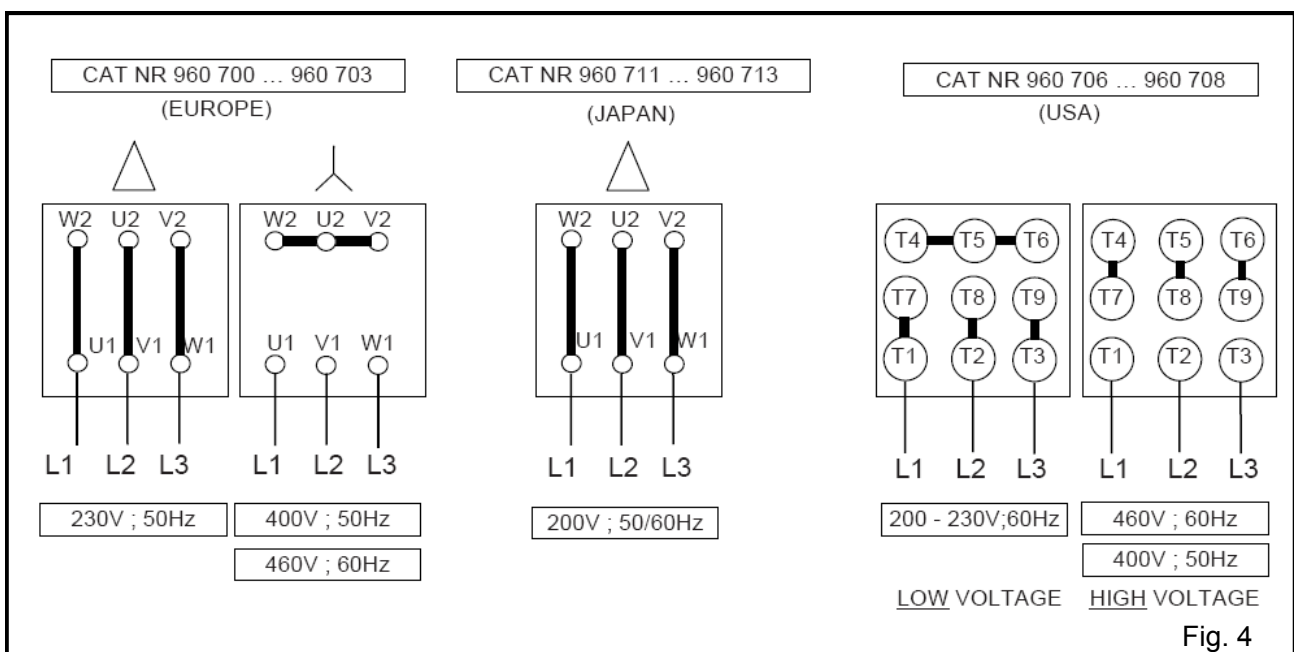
CAT NR 960 700 ... 960 703
(EUROPE)

W2 U2 V2
U1 V1 W1
L1 L2 L3

W2 U2 V2
U1 V1 W1
L1 L2 L3

230V ; 50Hz

400V ; 50Hz

460V ; 60Hz

CAT NR 960 711 ... 960 713
(JAPAN)

W2 U2 V2
U1 V1 W1
L1 L2 L3

200V ; 50/60Hz

CAT NR 960 706 ... 960 708
(USA)

T4 T5 T6
T7 T8 T9
T1 T2 T3
L1 L2 L3

T4 T5 T6
T7 T8 T9
T1 T2 T3
L1 L2 L3

200 - 230V;60Hz

460V ; 60Hz

400V ; 50Hz

LOW VOLTAGE HIGH VOLTAGE

Fig. 4